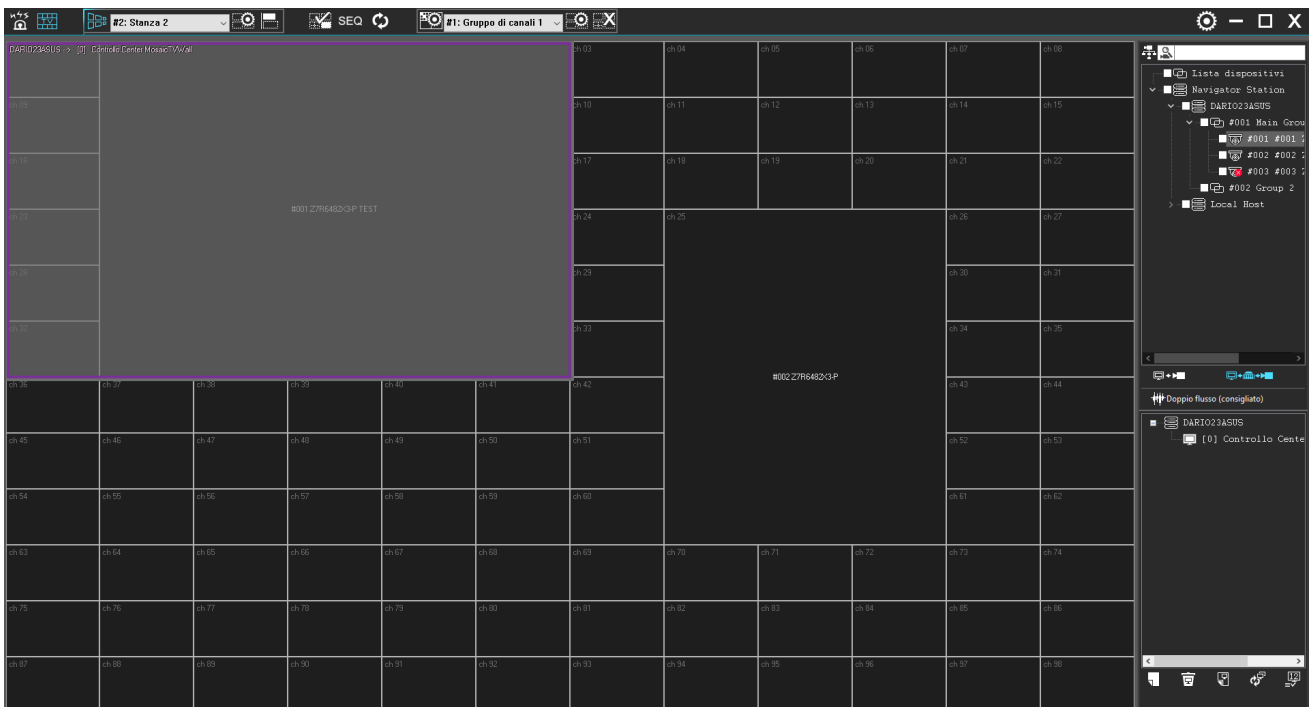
#2: Stanza 2
SEQ
#1: Gruppo di canali 1

DARIO23ASUS -> [0] Controllo Center MosaicTVWall

ch 03 | ch 04 | ch 05 | ch 06 | ch 07 | ch 08
ch 09 | ch 10 | ch 11 | ch 12 | ch 13 | ch 14 | ch 15
ch 16 | ch 17 | ch 18 | ch 19 | ch 20 | ch 21 | ch 22
ch 23 | ch 24 | ch 25 | ch 26 | ch 27
#001 Z7R6482X3-P TEST
ch 28 | ch 29 | ch 30 | ch 31
ch 32 | ch 33 | ch 34 | ch 35
#002 Z7R6482X3-P
ch 36 | ch 37 | ch 38 | ch 39 | ch 40 | ch 41 | ch 42 | ch 43 | ch 44
ch 45 | ch 46 | ch 47 | ch 48 | ch 49 | ch 50 | ch 51 | ch 52 | ch 53
ch 54 | ch 55 | ch 56 | ch 57 | ch 58 | ch 59 | ch 60 | ch 61 | ch 62
ch 63 | ch 64 | ch 65 | ch 66 | ch 67 | ch 68 | ch 69 | ch 70 | ch 71 | ch 72 | ch 73 | ch 74
ch 75 | ch 76 | ch 77 | ch 78 | ch 79 | ch 80 | ch 81 | ch 82 | ch 83 | ch 84 | ch 85 | ch 86
ch 87 | ch 88 | ch 89 | ch 90 | ch 91 | ch 92 | ch 93 | ch 94 | ch 95 | ch 96 | ch 97 | ch 98

Lista dispositivi
Navigator Station
DARIO23ASUS
#001 Main Grou
#001 #001 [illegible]
#002 #002 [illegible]
#003 #003 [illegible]
#002 Group 2
Local Host

Doppio flusso (consigliato)

DARIO23ASUS
[0] Controllo Cente